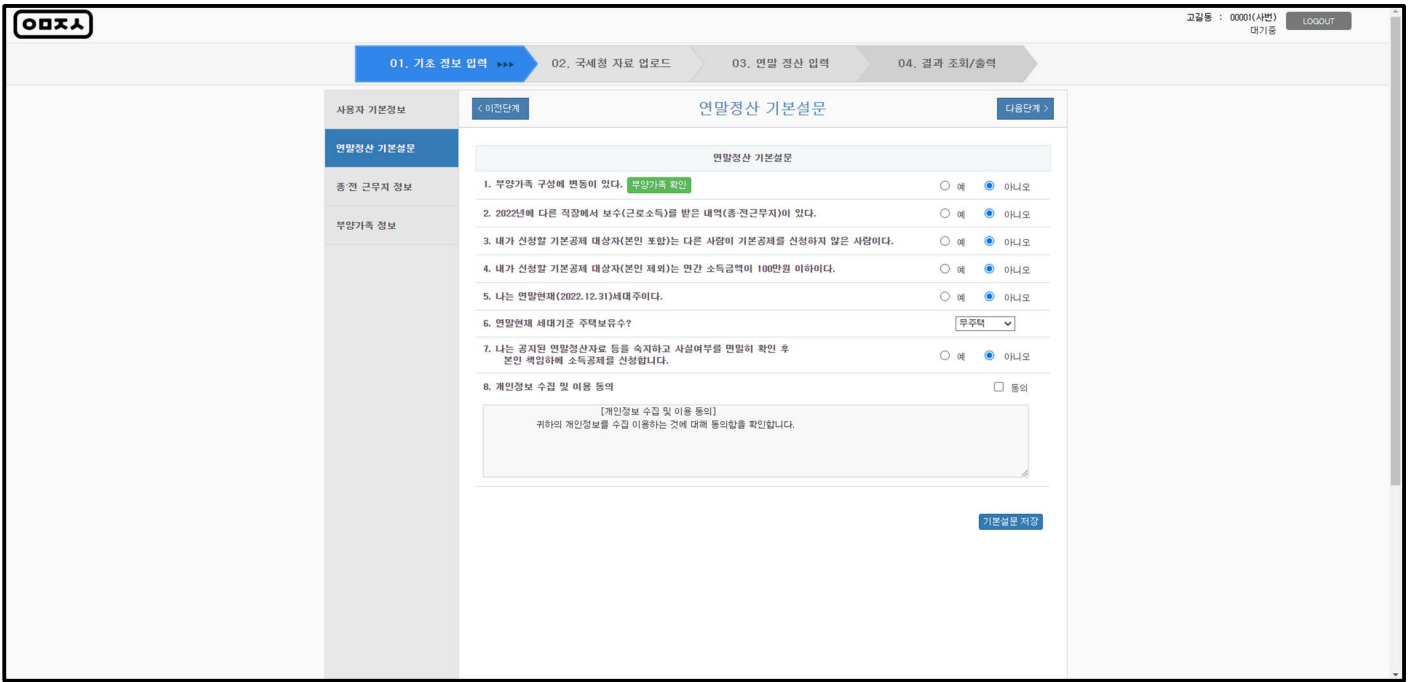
ㅇㅁㅈㅅ

고길동 : 00001(사번) 대기중 LOGOUT

01. 기초 정보 입력 ▸▸▸ 02. 국세청 자료 업로드 03. 연말 정산 입력 04. 결과 조회/출력

사용자 기본정보

연말정산 기본설문

종전 근무지 정보

부양가족 정보

< 이전단계 연말정산 기본설문 다음단계 >

연말정산 기본설문

1. 부양가족 구성에 변동이 있다. 부양가족 확인 ○ 예 ◉ 아니오

2. 2022년에 다른 직장에서 보수(근로소득)를 받은 내역(종·전근무지)이 있다. ○ 예 ◉ 아니오

3. 내가 신청할 기본공제 대상자(본인 포함)는 다른 사람이 기본공제를 신청하지 않은 사람이다. ○ 예 ◉ 아니오

4. 내가 신청할 기본공제 대상자(본인 제외)는 연간 소득금액이 100만원 이하이다. ○ 예 ◉ 아니오

5. 나는 연말현재(2022.12.31)세대주이다. ○ 예 ◉ 아니오

6. 연말현재 세대기준 주택보유수? 무주택

7. 나는 공지된 연말정산자료 등을 숙지하고 사실여부를 면밀히 확인 후 본인 책임하에 소득공제를 신청합니다. ○ 예 ◉ 아니오

8. 개인정보 수집 및 이용 동의 ☐ 동의

[개인정보 수집 및 이용 동의]
귀하의 개인정보를 수집 이용하는 것에 대해 동의함을 확인합니다.

기본설문 저장